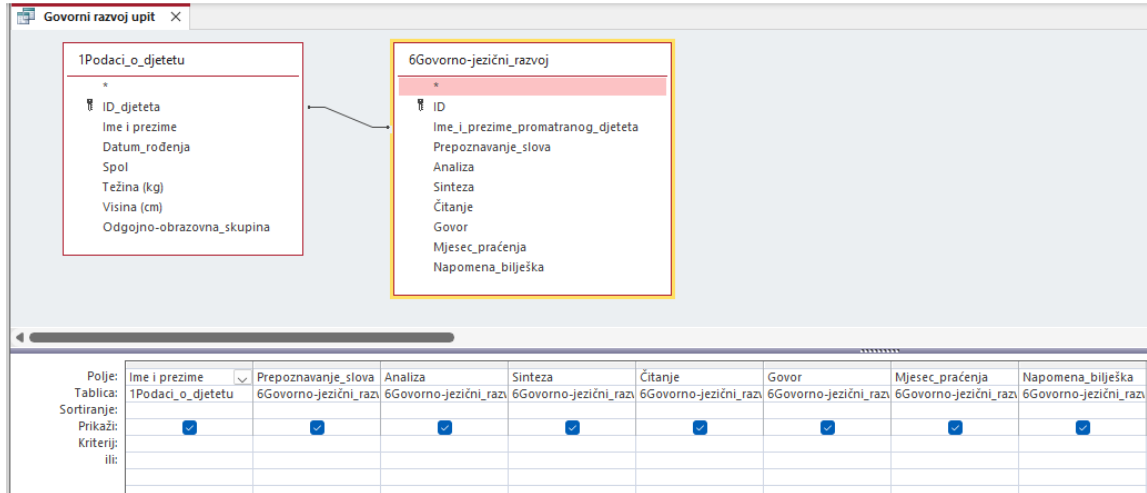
Govorni razvoj upit ✕

1Podaci_o_djetetu
*
ID_djeteta
Ime i prezime
Datum_rođenja
Spol
Težina (kg)
Visina (cm)
Odgojno-obrazovna_skupina

6Govorno-jezični_razvoj
*
ID
Ime_i_prezime_promatranog_djeteta
Prepoznavanje_slova
Analiza
Sinteza
Čitanje
Govor
Mjesec_praćenja
Napomena_bilješka

| Polje: | Ime i prezime | Prepoznavanje_slova | Analiza | Sinteza | Čitanje | Govor | Mjesec_praćenja | Napomena_bilješka |
|---|---|---|---|---|---|---|---|---|
| Tablica: | 1Podaci_o_djetetu | 6Govorno-jezični_razv | 6Govorno-jezični_razv | 6Govorno-jezični_razv | 6Govorno-jezični_razv | 6Govorno-jezični_razv | 6Govorno-jezični_razv | 6Govorno-jezični_razv |
| Sortiranje: | | | | | | | | |
| Prikaži: | ☑ | ☑ | ☑ | ☑ | ☑ | ☑ | ☑ | ☑ |
| Kriterij: | | | | | | | | |
| ili: | | | | | | | | |